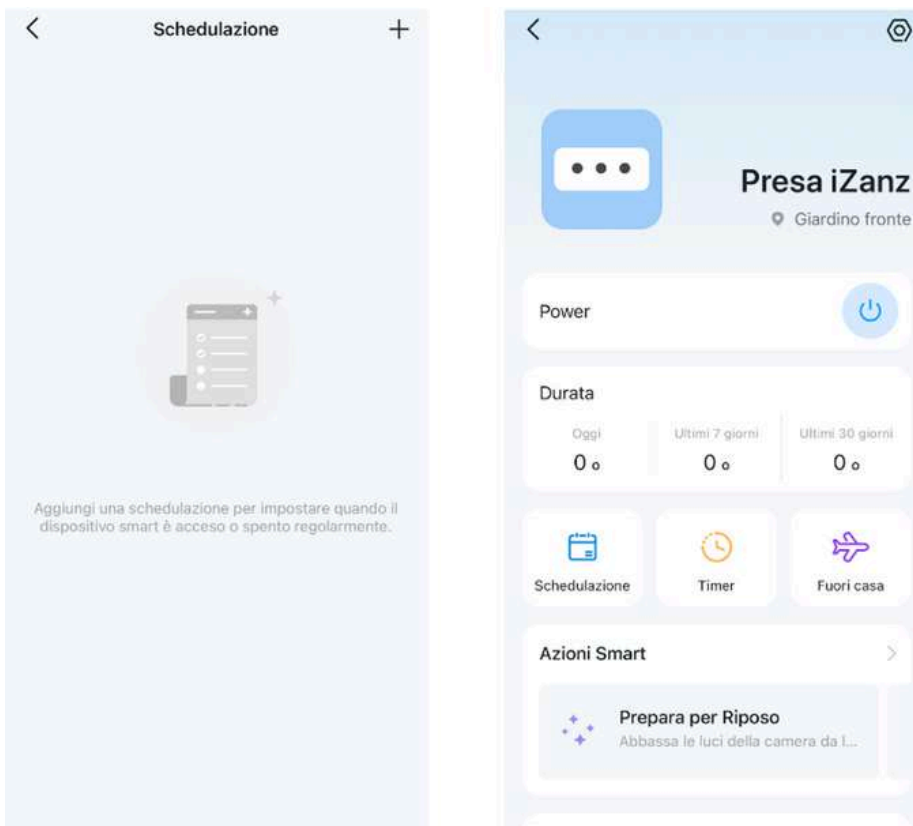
<
Schedulazione
+

Aggiungi una schedulazione per impostare quando il dispositivo smart è acceso o spento regolarmente.

<

Presa iZanz
Giardino fronte

Power

Durata

Oggi
0 o

Ultimi 7 giorni
0 o

Ultimi 30 giorni
0 o

Schedulazione

Timer

Fuori casa

Azioni Smart
>

Prepara per Riposo
Abbassa le luci della camera da l...